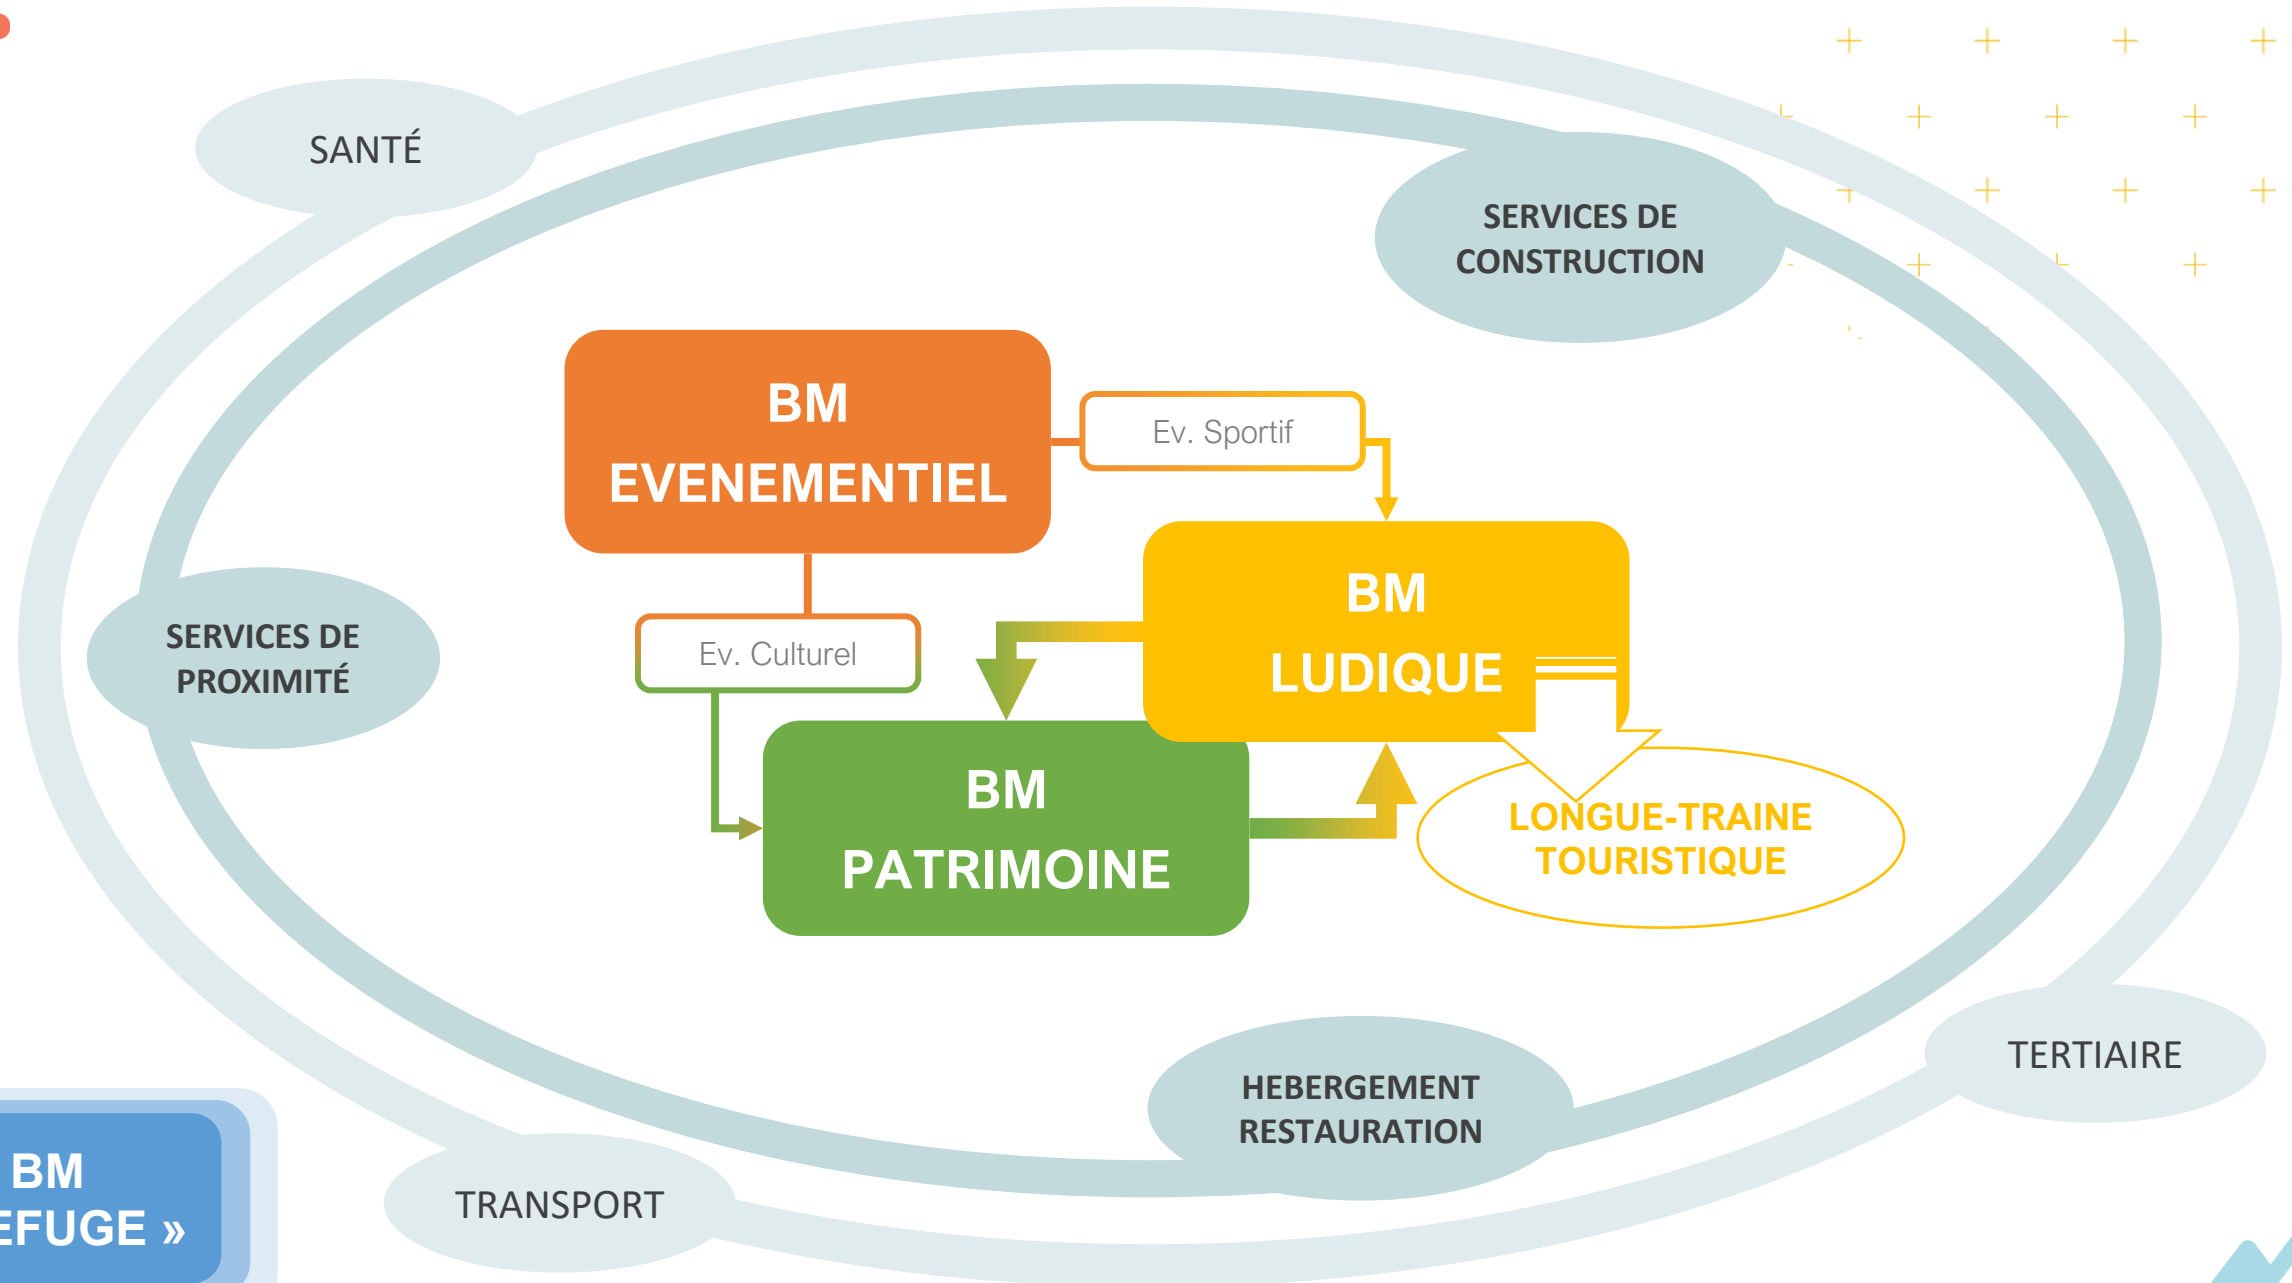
SANTÉ

SERVICES DE CONSTRUCTION

BM EVENEMENTIEL

Ev. Sportif

SERVICES DE PROXIMITÉ

Ev. Culturel

BM LUDIQUE

BM PATRIMOINE

LONGUE-TRAINE TOURISTIQUE

TERTIAIRE

HEBERGEMENT RESTAURATION

BM
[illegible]EFUGE »

TRANSPORT